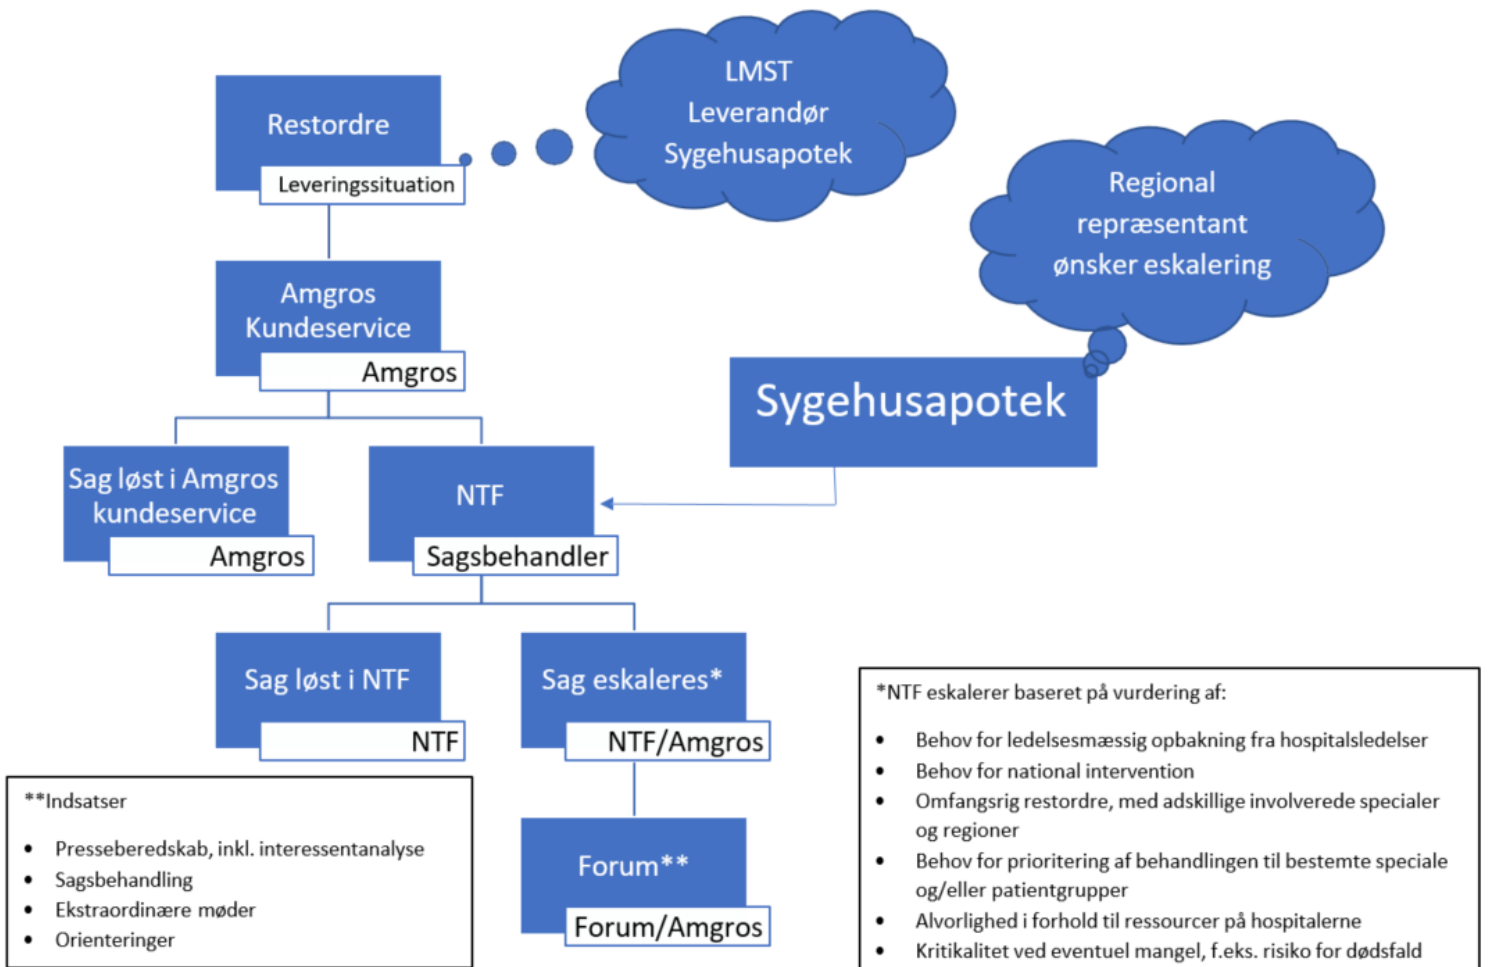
Restordre
Leveringssituation

LMST
Leverandør
Sygehusapotek

Regional
repræsentant
ønsker eskalering

Amgros
Kundeservice
Amgros

Sygehusapotek

Sag løst i Amgros
kundeservice
Amgros

NTF
Sagsbehandler

Sag løst i NTF
NTF

Sag eskaleres*
NTF/Amgros

Forum**
Forum/Amgros

**Indsatser

- Presseberedskab, inkl. interessentanalyse
- Sagsbehandling
- Ekstraordinære møder
- Orienteringer

*NTF eskalerer baseret på vurdering af:

- Behov for ledelsesmæssig opbakning fra hospitalsledelser
- Behov for national intervention
- Omfangsrig restordre, med adskillige involverede specialer og regioner
- Behov for prioritering af behandlingen til bestemte speciale og/eller patientgrupper
- Alvorlighed i forhold til ressourcer på hospitalerne
- Kritikalitet ved eventuel mangel, f.eks. risiko for dødsfald